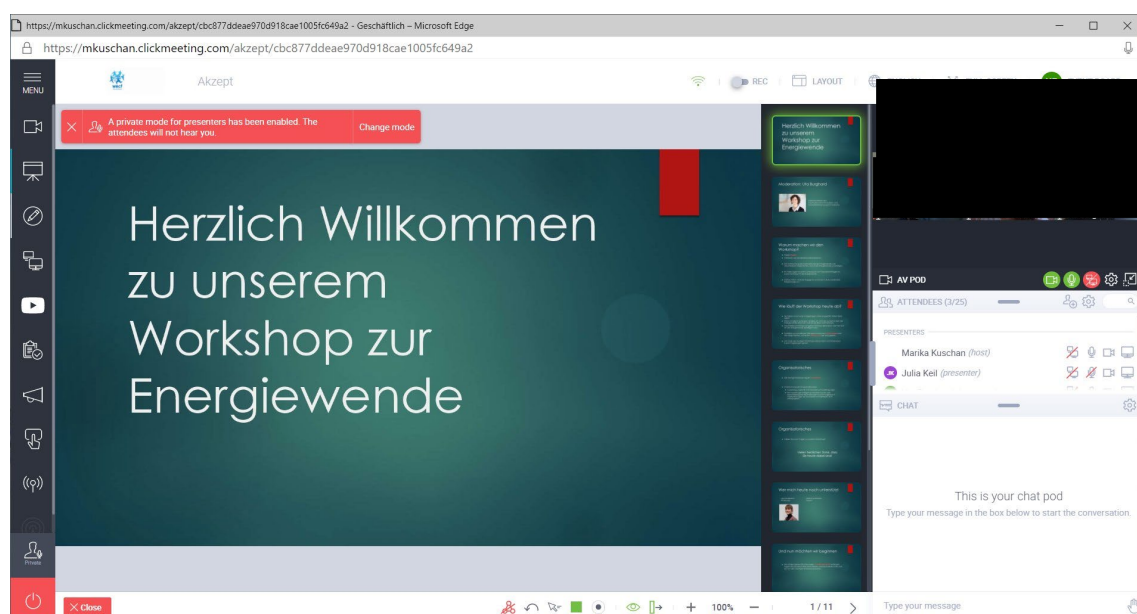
https://mkuschan.clickmeeting.com/akzept/cbc877ddeae970d918cae1005fc649a2 - Geschäftlich – Microsoft Edge

https://mkuschan.clickmeeting.com/akzept/cbc877ddeae970d918cae1005fc649a2

MENU

Akzept

REC

LAYOUT

A private mode for presenters has been enabled. The attendees will not hear you.

Change mode

Herzlich Willkommen zu unserem Workshop zur Energiewende

Herzlich Willkommen zu unserem Workshop zur Energiewende

Moderation / Hintergrund

Warum machen wir den Workshop?

Wie läuft der Workshop heute ab?

Organisatorisches

Organisatorisches

Was mich heute auch umtreibt

Und nun möchten wir beginnen

AV POD

ATTENDEES (3/25)

PRESENTERS

Marika Kuschan (host)

Julia Keil (presenter)

CHAT

This is your chat pod

Type your message in the box below to start the conversation.

Private

Close

100%

1 / 11

Type your message